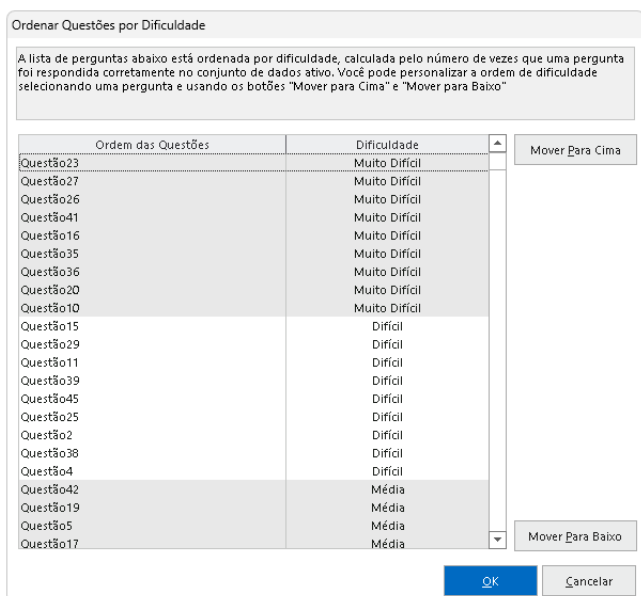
Ordenar Questões por Dificuldade

A lista de perguntas abaixo está ordenada por dificuldade, calculada pelo número de vezes que uma pergunta foi respondida corretamente no conjunto de dados ativo. Você pode personalizar a ordem de dificuldade selecionando uma pergunta e usando os botões "Mover para Cima" e "Mover para Baixo"

| Ordem das Questões | Dificuldade |
|---|---|
| Questão23 | Muito Difícil |
| Questão27 | Muito Difícil |
| Questão26 | Muito Difícil |
| Questão41 | Muito Difícil |
| Questão16 | Muito Difícil |
| Questão35 | Muito Difícil |
| Questão36 | Muito Difícil |
| Questão20 | Muito Difícil |
| Questão10 | Muito Difícil |
| Questão15 | Difícil |
| Questão29 | Difícil |
| Questão11 | Difícil |
| Questão39 | Difícil |
| Questão45 | Difícil |
| Questão25 | Difícil |
| Questão2 | Difícil |
| Questão38 | Difícil |
| Questão4 | Difícil |
| Questão42 | Média |
| Questão19 | Média |
| Questão5 | Média |
| Questão17 | Média |

Mover Para Cima

Mover Para Baixo

OK

Cancelar